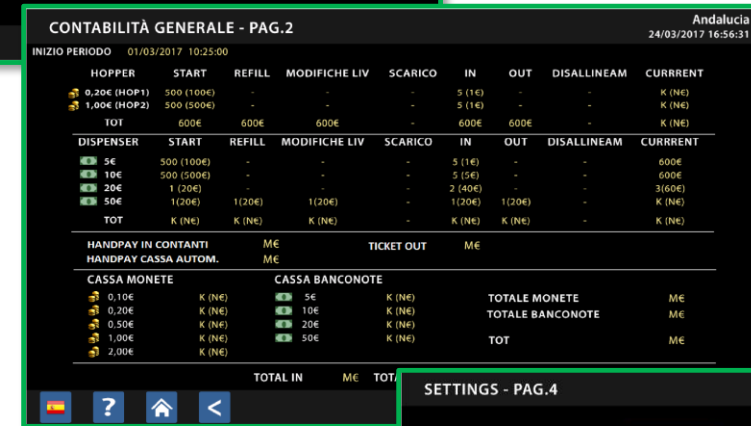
CONTABILITÀ GENERALE - PAG.2

Andalucia
24/03/2017 16:56:31

INIZIO PERIODO 01/03/2017 10:25:00

| HOPPER | START | REFILL | MODIFICHE LIV | SCARICO | IN | OUT | DISALLINEAM | CURRRENT |
|---|---|---|---|---|---|---|---|---|
| 0,20€ (HOP1) | 500 (100€) | - | - | - | 5 (1€) | - | - | K (N€) |
| 1,00€ (HOP2) | 500 (500€) | - | - | - | 5 (1€) | - | - | K (N€) |
| TOT | 600€ | 600€ | 600€ | - | 600€ | 600€ | - | K (N€) |

| DISPENSER | START | REFILL | MODIFICHE LIV | SCARICO | IN | OUT | DISALLINEAM | CURRRENT |
|---|---|---|---|---|---|---|---|---|
| 5€ | 500 (100€) | - | - | - | 5 (1€) | - | - | 600€ |
| 10€ | 500 (500€) | - | - | - | 5 (5€) | - | - | 600€ |
| 20€ | 1 (20€) | - | - | - | 2 (40€) | - | - | 3(60€) |
| 50€ | 1(20€) | 1(20€) | 1(20€) | - | 1(20€) | 1(20€) | - | K (N€) |
| TOT | K (N€) | K (N€) | K (N€) | - | K (N€) | K (N€) | - | K (N€) |

HANDPAY IN CONTANTI M€
HANDPAY CASSA AUTOM. M€
TICKET OUT M€

CASSA MONETE
0,10€ K (N€)
0,20€ K (N€)
0,50€ K (N€)
1,00€ K (N€)
2,00€ K (N€)

CASSA BANCONOTE
5€ K (N€)
10€ K (N€)
20€ K (N€)
50€ K (N€)

TOTALE MONETE M€
TOTALE BANCONOTE M€
TOT M€

TOTAL IN M€ TOT

SETTINGS - PAG.4